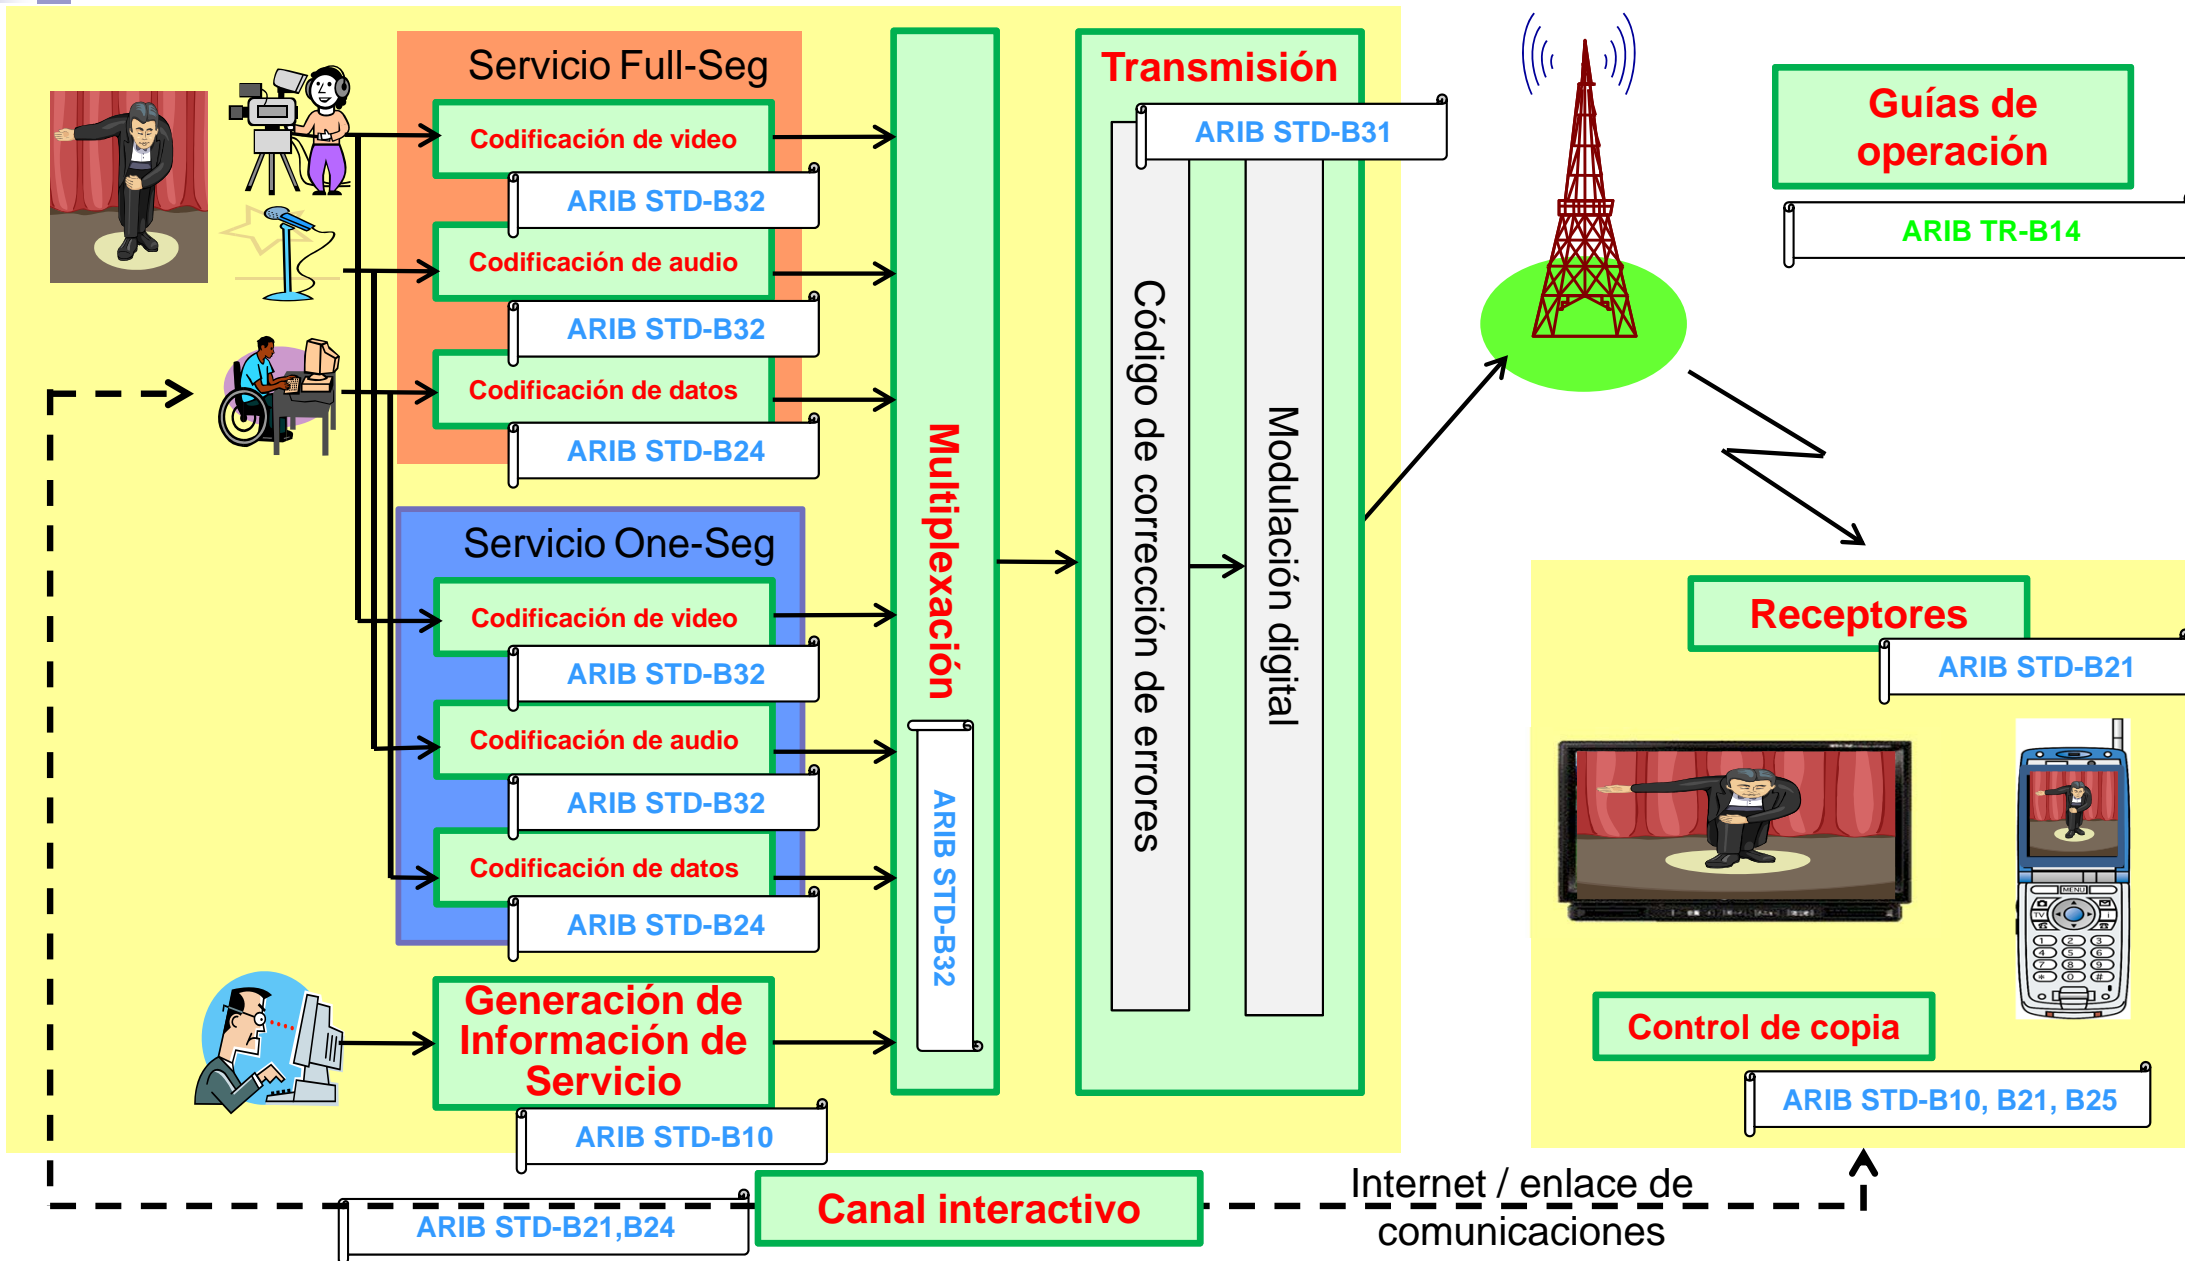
Servicio Full-Seg

Codificación de video

ARIB STD-B32

Codificación de audio

ARIB STD-B32

Codificación de datos

ARIB STD-B24

Servicio One-Seg

Codificación de video

ARIB STD-B32

Codificación de audio

ARIB STD-B32

Codificación de datos

ARIB STD-B24

Generación de Información de Servicio

ARIB STD-B10

Multiplexación

ARIB STD-B32

Transmisión

ARIB STD-B31

Código de corrección de errores

Modulación digital

Guías de operación

ARIB TR-B14

Receptores

ARIB STD-B21

Control de copia

ARIB STD-B10, B21, B25

ARIB STD-B21,B24

Canal interactivo

Internet / enlace de comunicaciones